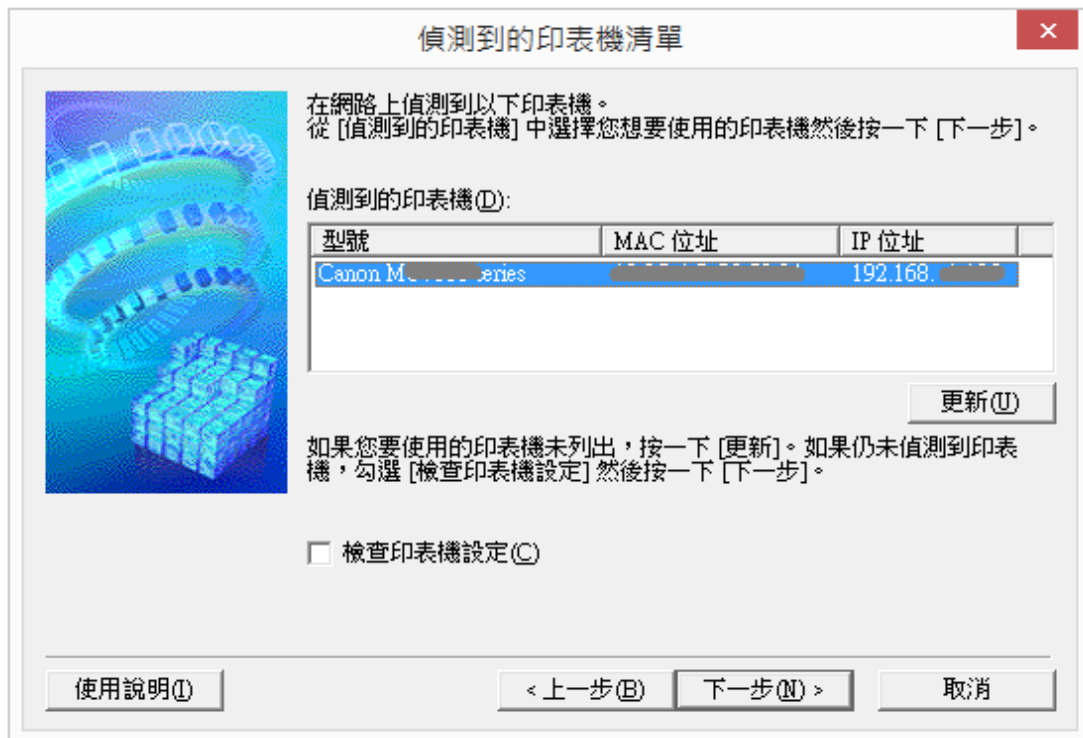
偵測到的印表機清單

×

在網路上偵測到以下印表機。
從 [偵測到的印表機] 中選擇您想要使用的印表機然後按一下 [下一步]。

偵測到的印表機(D):

| 型號 | MAC 位址 | IP 位址 |
|---|---|---|
| Canon M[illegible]eries | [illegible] | 192.168.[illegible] |

更新(U)

如果您要使用的印表機未列出，按一下 [更新]。如果仍未偵測到印表機，勾選 [檢查印表機設定] 然後按一下 [下一步]。

檢查印表機設定(C)

使用說明(I)

< 上一步(B)

下一步(N) >

取消